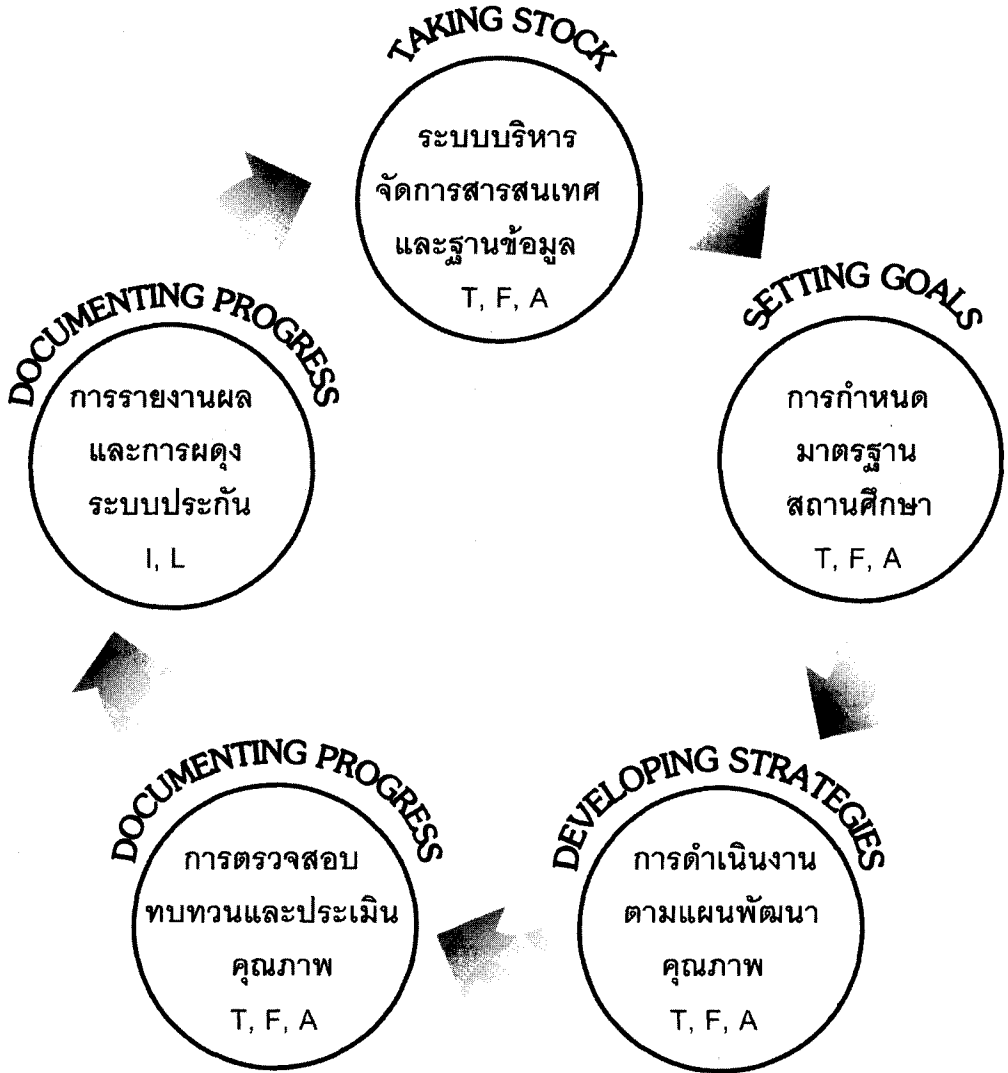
TAKING STOCK

ระบบบริหาร
จัดการสารสนเทศ
และฐานข้อมูล
T, F, A

SETTING GOALS

การกำหนด
มาตรฐาน
สถานศึกษา
T, F, A

DEVELOPING STRATEGIES

การดำเนินงาน
ตามแผนพัฒนา
คุณภาพ
T, F, A

DOCUMENTING PROGRESS

การตรวจสอบ
ทบทวนและประเมิน
คุณภาพ
T, F, A

DOCUMENTING PROGRESS

การรายงานผล
และการผดุง
ระบบประกัน
I, L